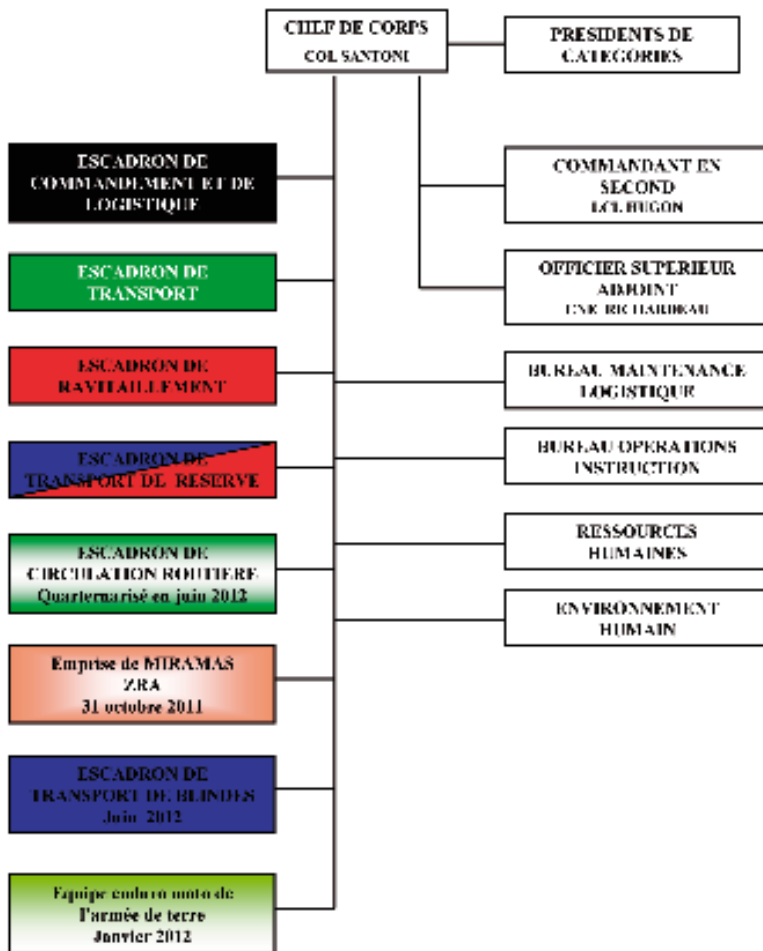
CHEF DE CORPS
COL SANTONI

PRESIDENTS DE CATEGORIES

ESCADRON DE COMMANDEMENT ET DE LOGISTIQUE

COMMANDANT EN SECOND
LCL BUGON

ESCADRON DE TRANSPORT

OFFICIER SUPERIEUR ADJOINT
CNE RICHARDEAU

ESCADRON DE RAVITAILLEMENT

BUREAU MAINTENANCE LOGISTIQUE

ESCADRON DE TRANSPORT DE RESERVE

BUREAU OPERATIONS INSTRUCTION

ESCADRON DE CIRCULATION ROUTIERE
Quaternarisé en juin 2012

RESSOURCES HUMAINES

ENVIRONNEMENT HUMAIN

Emprise de MIRAMAS
ZRA
31 octobre 2011

ESCADRON DE TRANSPORT DE BLINDES
Juin 2012

Equipe enduro moto de l'armée de terre
Janvier 2012